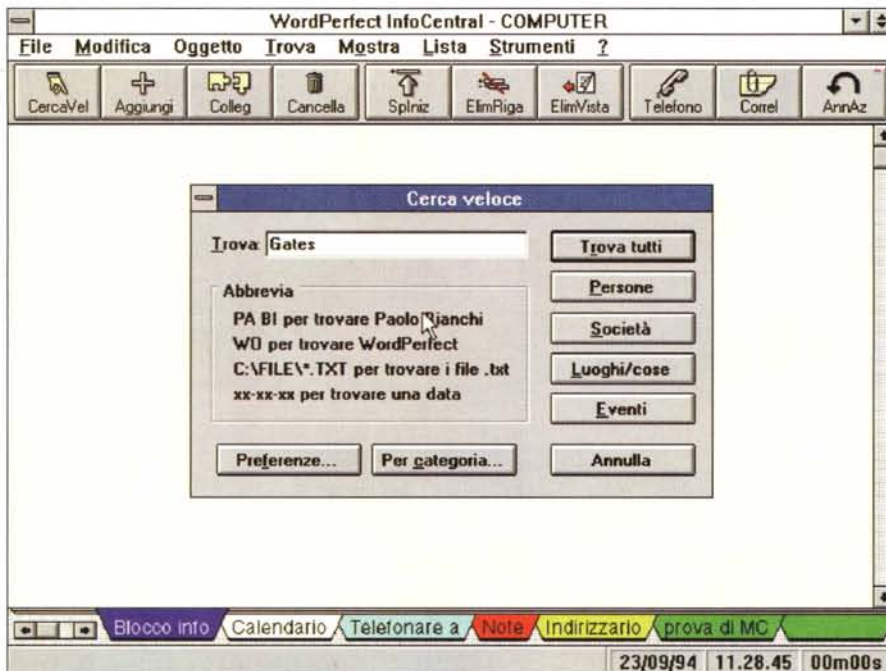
WordPerfect InfoCentral - COMPUTER

File Modifica Oggetto Trova Mostra Lista Strumenti ?

CercaVel Aggiungi Colleg Cancella SpIniz ElimRiga ElimVista Telefono Correl AnnAz

Cerca veloce

Trova Gates

Trova tutti

Abbrevia

PA BI per trovare Paolo Bianchi
WO per trovare WordPerfect
C:\FILE\*.TXT per trovare i file .txt
xx-xx-xx per trovare una data

Persone

Società

Luoghi/cose

Eventi

Preferenze...

Per categoria...

Annulla

Blocco info Calendario Telefonare a Note Indirizzario prova di MC

23/09/94 11.28.45 00m00s